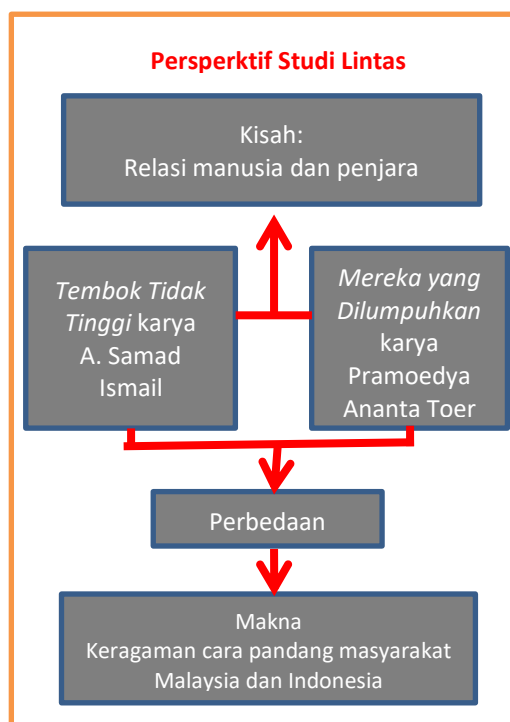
Persperktif Studi Lintas

Kisah:
Relasi manusia dan penjara

*Tembok Tidak Tinggi* karya A. Samad Ismail

*Mereka yang Dilumpuhkan* karya Pramoedya Ananta Toer

Perbedaan

Makna
Keragaman cara pandang masyarakat Malaysia dan Indonesia